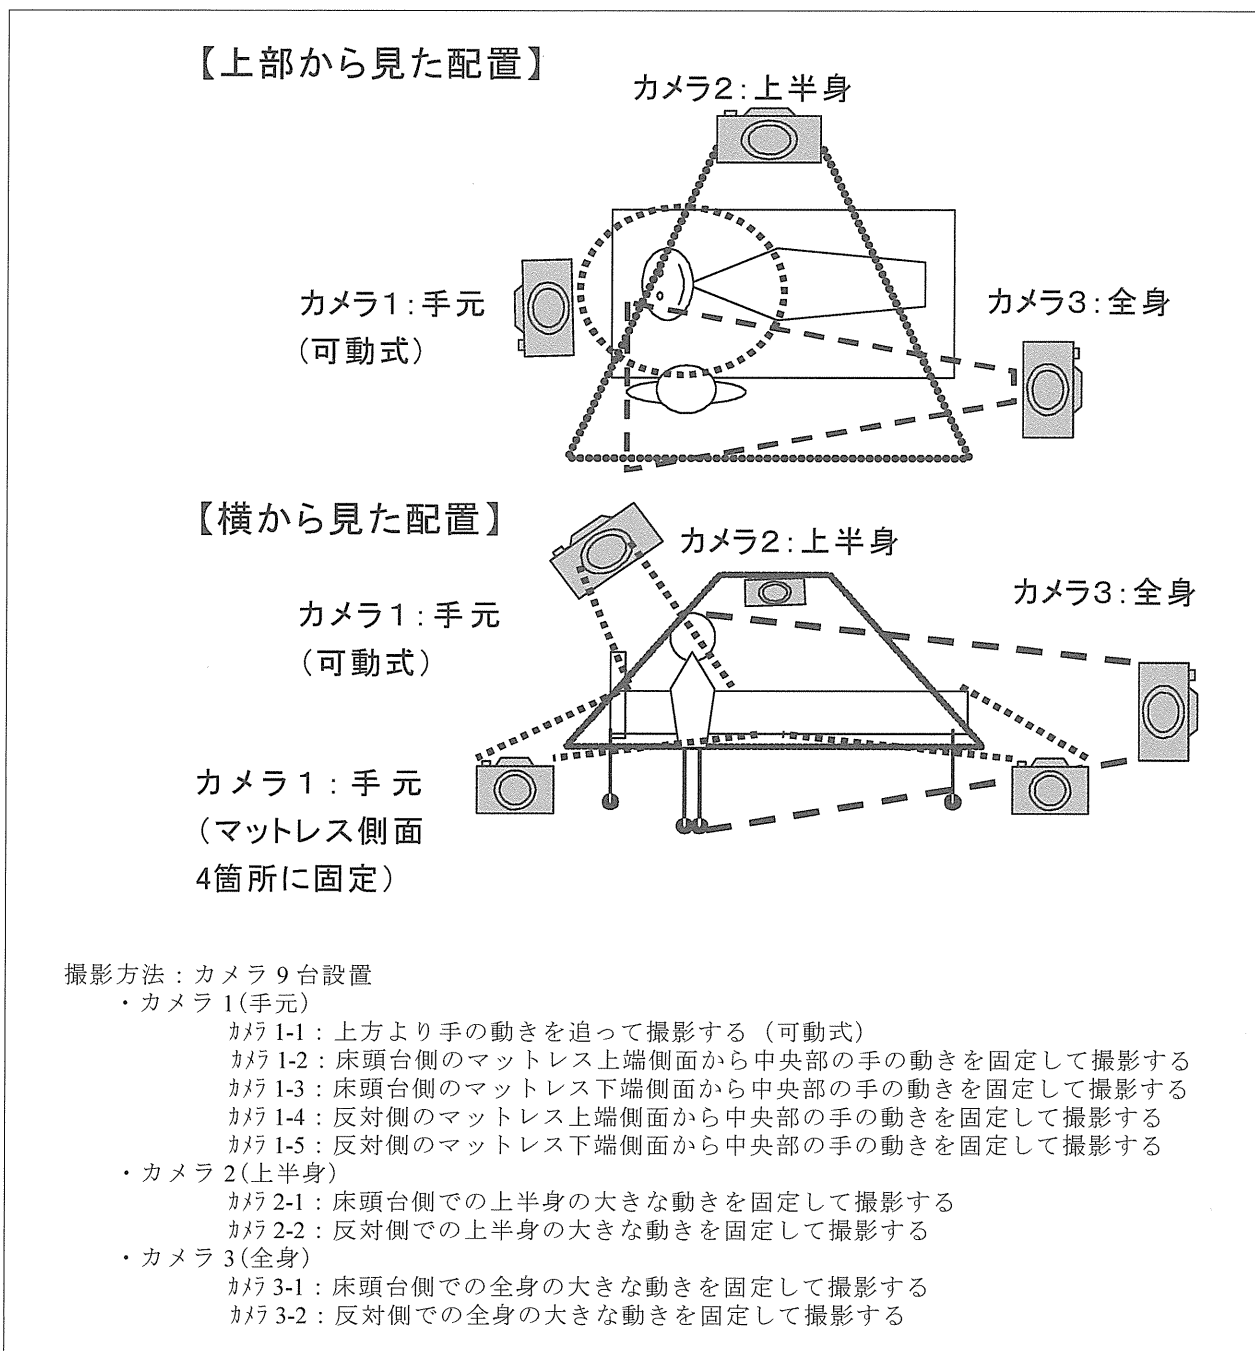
【上部から見た配置】

カメラ2:上半身

カメラ1:手元
(可動式)

カメラ3:全身

【横から見た配置】

カメラ2:上半身

カメラ3:全身

カメラ1:手元
(可動式)

カメラ1:手元
(マットレス側面
4箇所に固定)

撮影方法:カメラ9台設置
・カメラ1(手元)
ｶﾒﾗ 1-1:上方より手の動きを追って撮影する(可動式)
ｶﾒﾗ 1-2:床頭台側のマットレス上端側面から中央部の手の動きを固定して撮影する
ｶﾒﾗ 1-3:床頭台側のマットレス下端側面から中央部の手の動きを固定して撮影する
ｶﾒﾗ 1-4:反対側のマットレス上端側面から中央部の手の動きを固定して撮影する
ｶﾒﾗ 1-5:反対側のマットレス下端側面から中央部の手の動きを固定して撮影する
・カメラ2(上半身)
ｶﾒﾗ 2-1:床頭台側での上半身の大きな動きを固定して撮影する
ｶﾒﾗ 2-2:反対側での上半身の大きな動きを固定して撮影する
・カメラ3(全身)
ｶﾒﾗ 3-1:床頭台側での全身の大きな動きを固定して撮影する
ｶﾒﾗ 3-2:反対側での全身の大きな動きを固定して撮影する